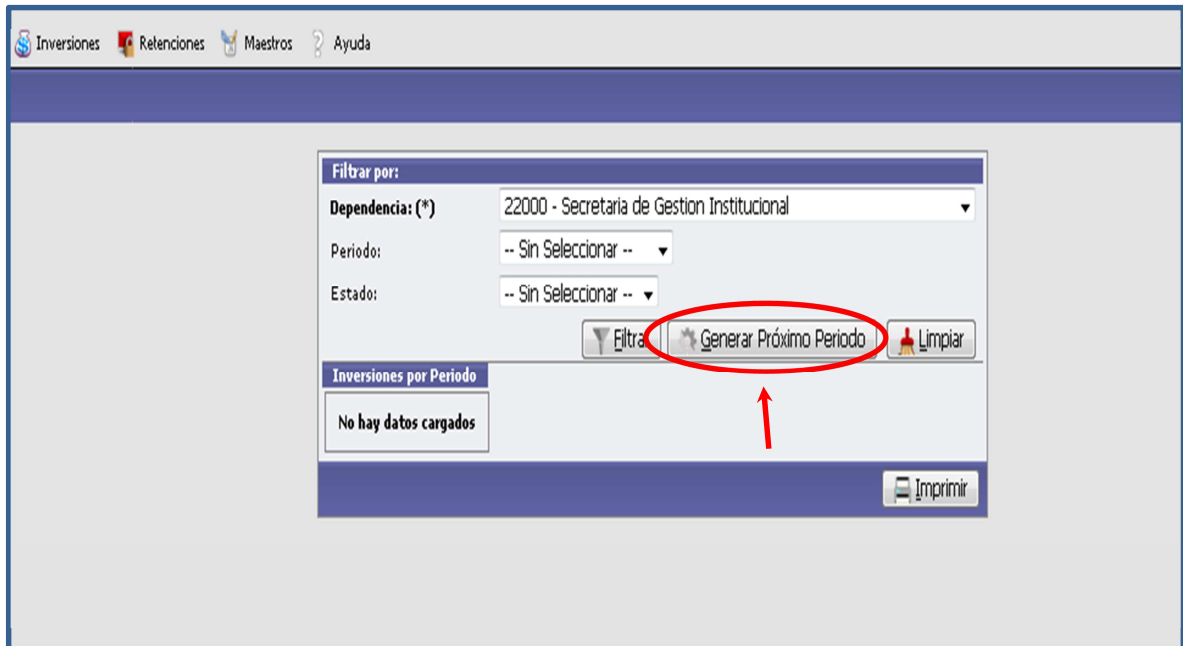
Inversiones Retenciones Maestros Ayuda

Filtrar por:

Dependencia: (*) 22000 - Secretaria de Gestion Institucional

Periodo: -- Sin Seleccionar --

Estado: -- Sin Seleccionar --

Filtrar Generar Próximo Periodo Limpiar

Inversiones por Periodo

No hay datos cargados

Imprimir